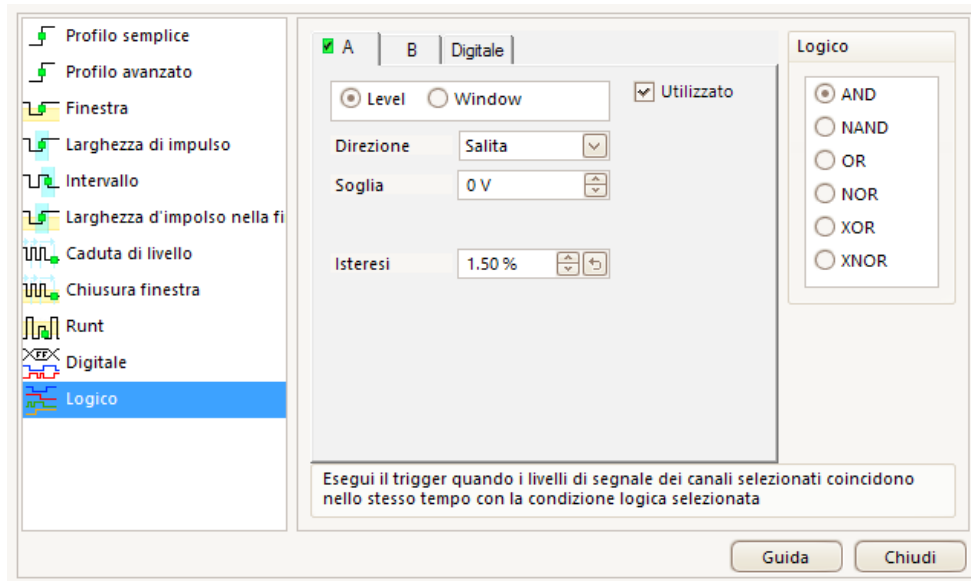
Profilo semplice
Profilo avanzato
Finestra
Larghezza di impulso
Intervallo
Larghezza d'impolso nella fi
Caduta di livello
Chiusura finestra
Runt
Digitale
Logico

A
B
Digitale

Level
Window
Utilizzato

Direzione
Salita
Soglia
0 V
Isteresi
1.50 %

Logico
AND
NAND
OR
NOR
XOR
XNOR

Esegui il trigger quando i livelli di segnale dei canali selezionati coincidono nello stesso tempo con la condizione logica selezionata

Guida
Chiudi